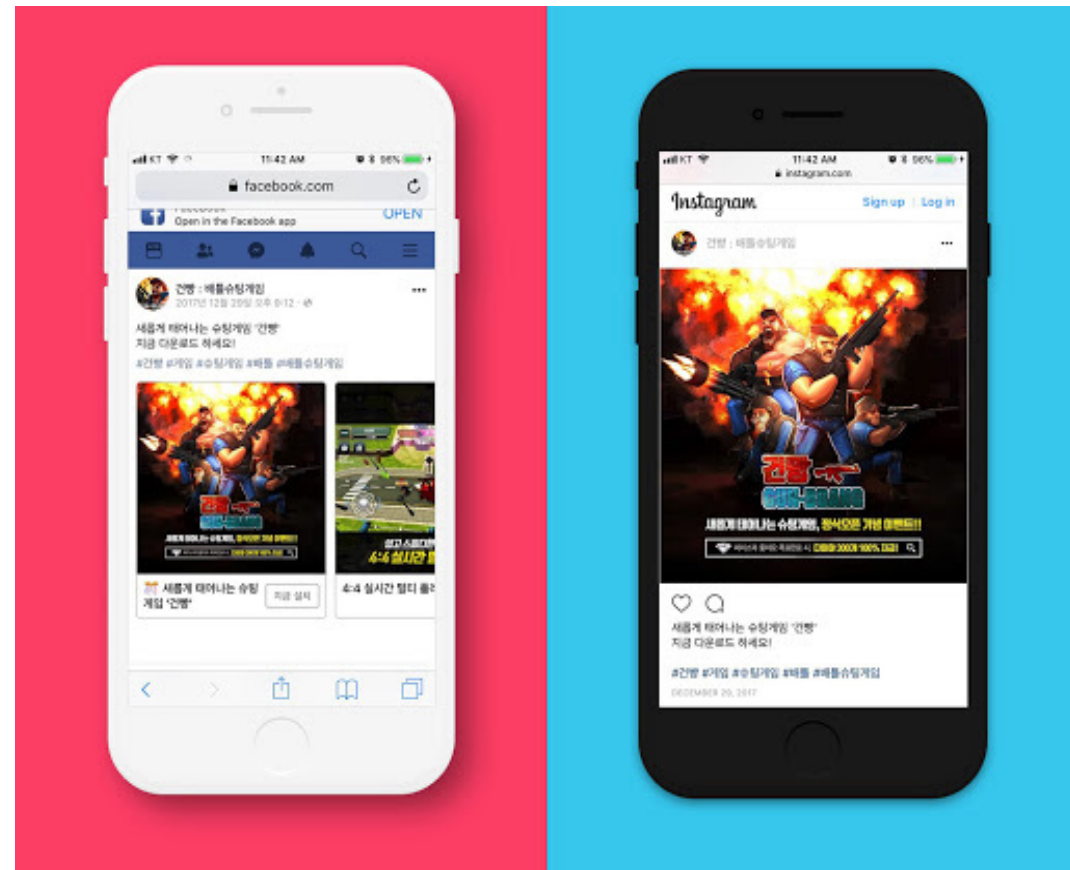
KT 11:42 AM 96%

facebook.com

Facebook
Open in the Facebook app
OPEN

건빵 : 배틀슈팅게임
2017년 12월 20일 오후 6:12

새롭게 태어나는 슈팅게임 '건빵'
지금 다운로드 하세요!
#건빵 #게임 #슈팅게임 #배틀 #배틀슈팅게임

건빵 GUN-BANG
새롭게 태어나는 슈팅게임, 정식오픈 기념 이벤트!!

새롭게 태어나는 슈팅게임 '건빵'
지금 설치

4:4 실시간 팀티 플레

KT 11:42 AM 96%
instagram.com

Instagram
Sign up
Log in

건빵 : 배틀슈팅게임

건빵 GUN-BANG
새롭게 태어나는 슈팅게임, 정식오픈 기념 이벤트!!
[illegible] 다이아 300개 100% 지급

새롭게 태어나는 슈팅게임 '건빵'
지금 다운로드 하세요!

#건빵 #게임 #슈팅게임 #배틀 #배틀슈팅게임
DECEMBER 20, 2017